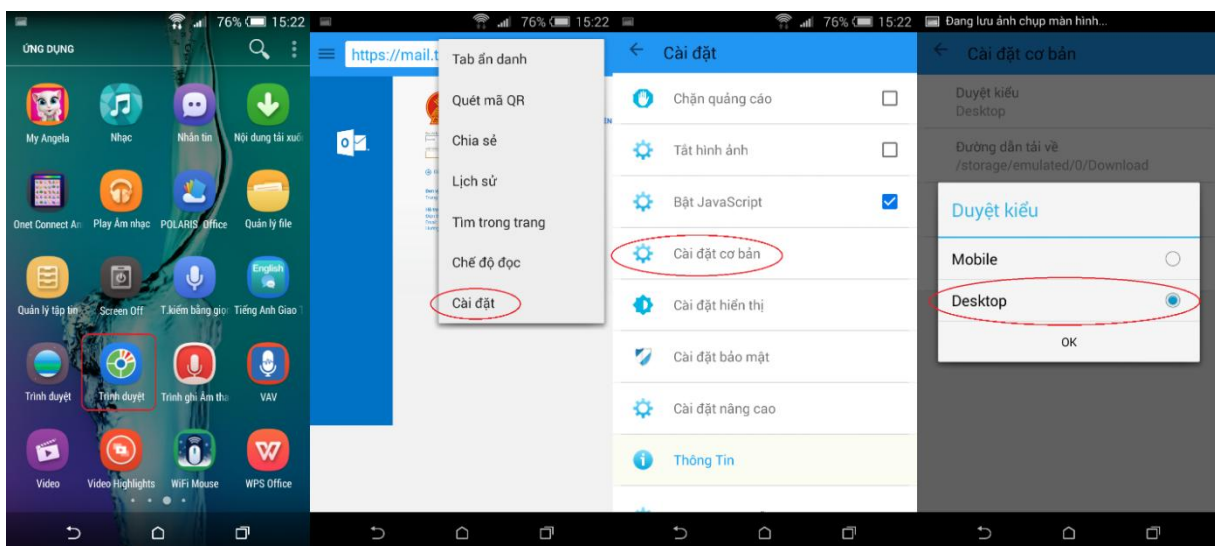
76% 15:22
ỨNG DỤNG
My Angela
Nhạc
Nhắn tin
Nội dung tải xuố
Onet Connect An
Play Âm nhạc
POLARIS Office
Quản lý file
Quản lý tập tin
Screen Off
T.kiếm bằng giọ
English
Tiếng Anh Giao T
Trình duyệt
Trình duyệt
Trình ghi Âm tha
VAV
Video
Video Highlights
WiFi Mouse
WPS Office

76% 15:22
https://mail.t
Tab ẩn danh
Quét mã QR
Chia sẻ
Lịch sử
Tìm trong trang
Chế độ đọc
Cài đặt

76% 15:22
Cài đặt
Chặn quảng cáo
Tắt hình ảnh
Bật JavaScript
Cài đặt cơ bản
Cài đặt hiển thị
Cài đặt bảo mật
Cài đặt nâng cao
Thông Tin

Đang lưu ảnh chụp màn hình...
Cài đặt cơ bản
Duyệt kiểu
Desktop
Đường dẫn tải về
/storage/emulated/0/Download
Duyệt kiểu
Mobile
Desktop
OK